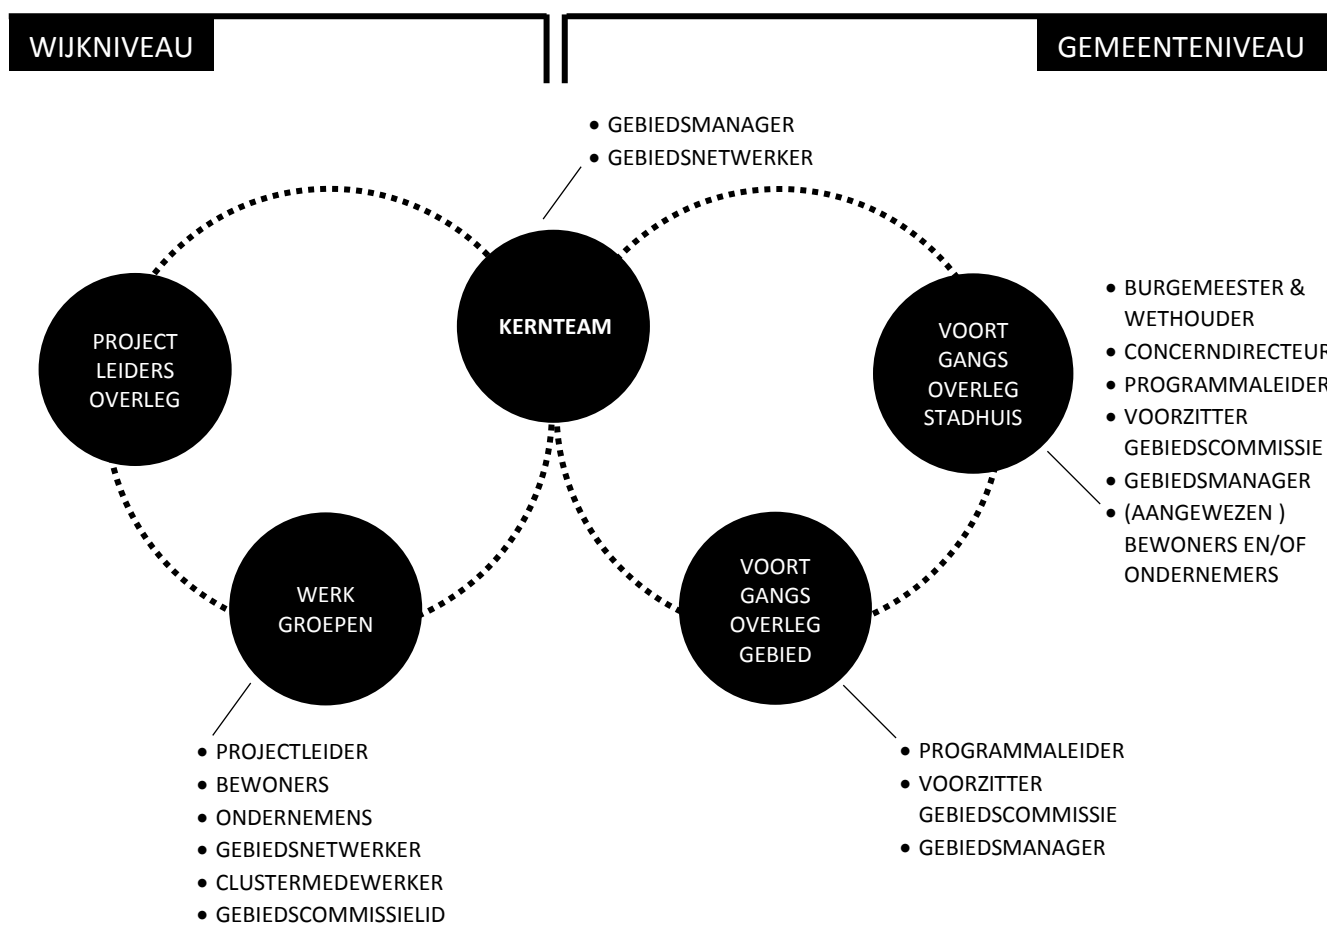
WIJKNIVEAU

GEMEENTENIVEAU

- GEBIEDSMANAGER
- GEBIEDSNETWERKER

PROJECT LEIDERS OVERLEG

KERNTEAM

VOORT GANGS OVERLEG STADHUIS

- BURGEMEESTER & WETHOUDER
- CONCERNDIRECTEUR
- PROGRAMMALEIDER
- VOORZITTER GEBIEDSCOMMISSIE
- GEBIEDSMANAGER
- (AANGEWEZEN ) BEWONERS EN/OF ONDERNEMERS

WERK GROEPEN

VOORT GANGS OVERLEG GEBIED

- PROJECTLEIDER
- BEWONERS
- ONDERNEMENS
- GEBIEDSNETWERKER
- CLUSTERMEDEWERKER
- GEBIEDSCOMMISSIELID

- PROGRAMMALEIDER
- VOORZITTER GEBIEDSCOMMISSIE
- GEBIEDSMANAGER